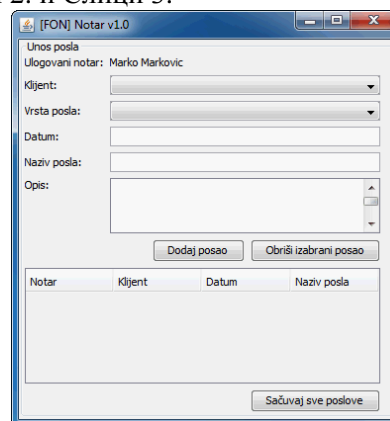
2. и Слици 3.

[FON] Notar v1.0

Unos posla

Ulogovani notar: Marko Markovic

Klijent:

Vrsta posla:

Datum:

Naziv posla:

Opis:

Dodaj posao

Obriši izabrani posao

| Notar | Klijent | Datum | Naziv posla |
|---|---|---|---|

Sačuvaj sve poslove